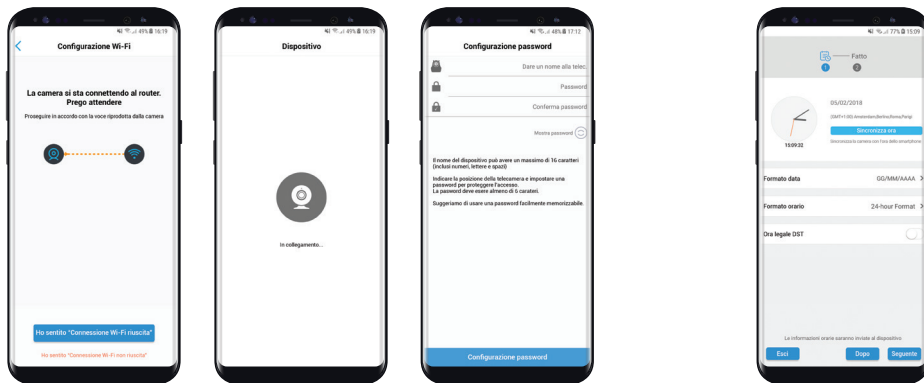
49% 16:19
Configurazione Wi-Fi
La camera si sta connettendo al router. Prego attendere
Proseguire in accordo con la voce riprodotta dalla camera
Ho sentito "Connessione Wi-Fi riuscita"
Ho sentito "Connessione Wi-Fi non riuscita"

49% 16:19
Dispositivo
In collegamento...

48% 17:12
Configurazione password
Dare un nome alla teleca
Password
Conferma password
Mostra password
Il nome del dispositivo può avere un massimo di 16 caratteri (inclusi numeri, lettere e spazi)
Indicare la posizione della telecamera e impostare una password per proteggere l'accesso.
La password deve avere almeno di 6 carateri.
Suggeriamo di usare una password facilmente memorizzabile.
Configurazione password

77% 15:09
Fatto
1
2
05/02/2018
(GMT+1:00) Amsterdam,Berlino,Roma,Parigi
Sincronizza ora
Sincronizza la camera con l'ora dello smartphone
15:09:32
Formato data
GG/MM/AAAA
Formato orario
24-hour Format
Ora legale DST
Le informazioni orarie saranno inviate al dispositivo.
Esci
Dopo
Seguente